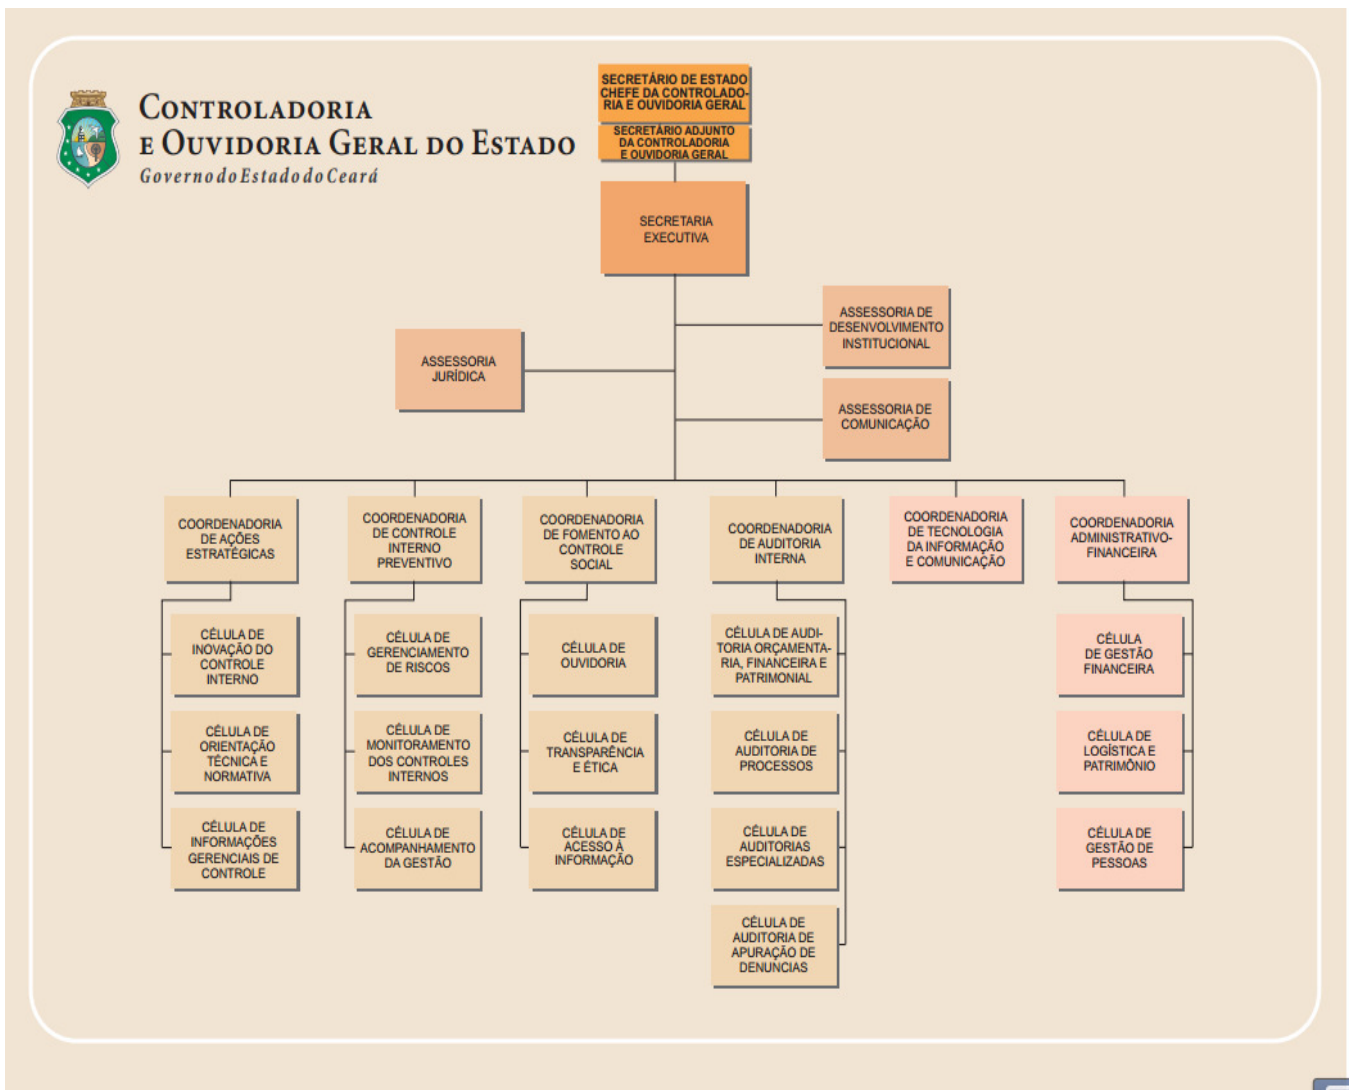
CONTROLADORIA E OUVIDORIA GERAL DO ESTADO
Governo do Estado do Ceará

SECRETÁRIO DE ESTADO CHEFE DA CONTROLADORIA E OUVIDORIA GERAL

SECRETÁRIO ADJUNTO DA CONTROLADORIA E OUVIDORIA GERAL

SECRETARIA EXECUTIVA

ASSESSORIA DE DESENVOLVIMENTO INSTITUCIONAL

ASSESSORIA JURÍDICA

ASSESSORIA DE COMUNICAÇÃO

COORDENADORIA DE AÇÕES ESTRATÉGICAS

CÉLULA DE INOVAÇÃO DO CONTROLE INTERNO

CÉLULA DE ORIENTAÇÃO TÉCNICA E NORMATIVA

CÉLULA DE INFORMAÇÕES GERENCIAIS DE CONTROLE

COORDENADORIA DE CONTROLE INTERNO PREVENTIVO

CÉLULA DE GERENCIAMENTO DE RISCOS

CÉLULA DE MONITORAMENTO DOS CONTROLES INTERNOS

CÉLULA DE ACOMPANHAMENTO DA GESTÃO

COORDENADORIA DE FOMENTO AO CONTROLE SOCIAL

CÉLULA DE OUVIDORIA

CÉLULA DE TRANSPARÊNCIA E ÉTICA

CÉLULA DE ACESSO À INFORMAÇÃO

COORDENADORIA DE AUDITORIA INTERNA

CÉLULA DE AUDITORIA ORÇAMENTARIA, FINANCEIRA E PATRIMONIAL

CÉLULA DE AUDITORIA DE PROCESSOS

CÉLULA DE AUDITORIAS ESPECIALIZADAS

CÉLULA DE AUDITORIA DE APURAÇÃO DE DENUNCIAS

COORDENADORIA DE TECNOLOGIA DA INFORMAÇÃO E COMUNICAÇÃO

COORDENADORIA ADMINISTRATIVO-FINANCEIRA

CÉLULA DE GESTÃO FINANCEIRA

CÉLULA DE LOGÍSTICA E PATRIMÔNIO

CÉLULA DE GESTÃO DE PESSOAS